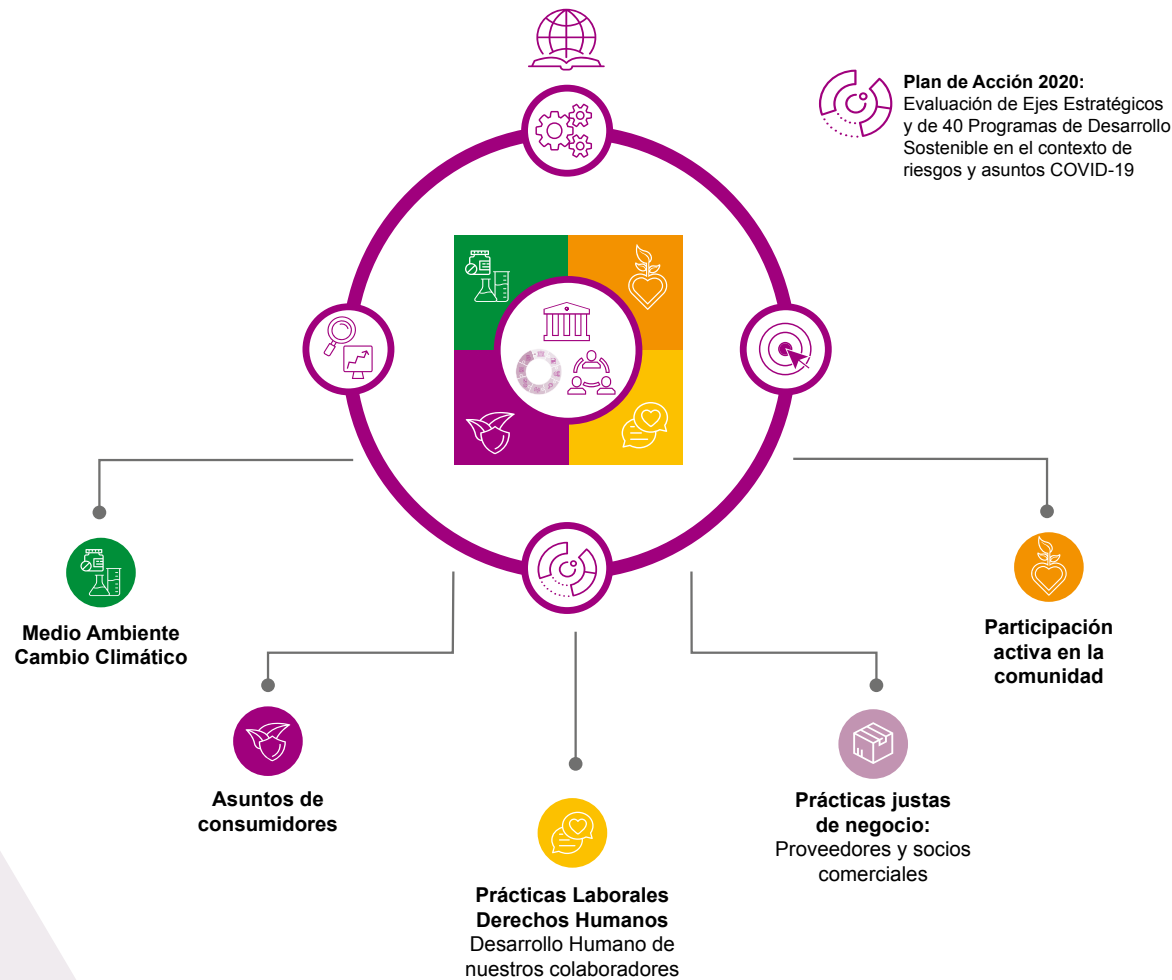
**Plan de Acción 2020:**
Evaluación de Ejes Estratégicos y de 40 Programas de Desarrollo Sostenible en el contexto de riesgos y asuntos COVID-19

**Medio Ambiente Cambio Climático**

**Asuntos de consumidores**

**Prácticas Laborales Derechos Humanos**
Desarrollo Humano de nuestros colaboradores

**Prácticas justas de negocio:**
Proveedores y socios comerciales

**Participación activa en la comunidad**